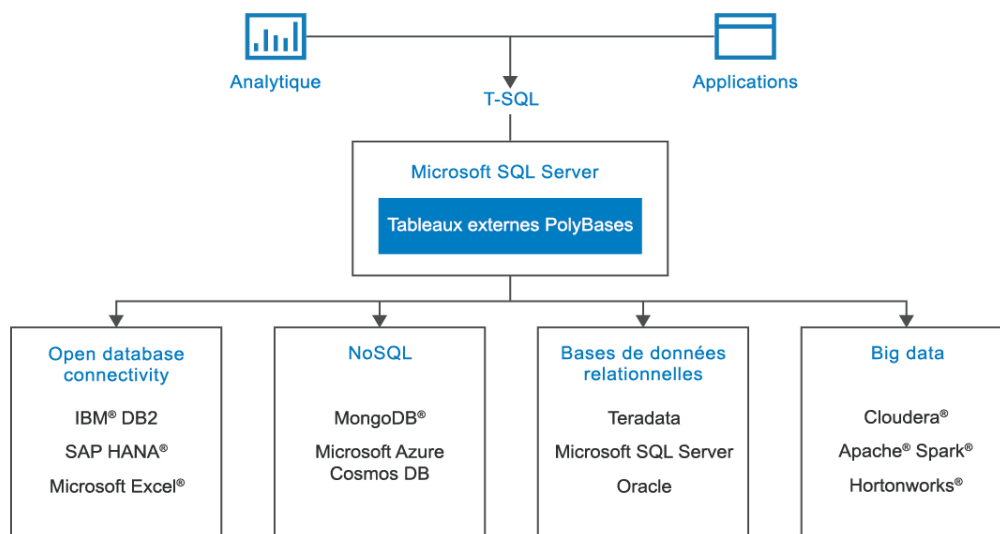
Analytique

Applications

T-SQL

Microsoft SQL Server

Tableaux externes PolyBases

Open database connectivity

IBM® DB2

SAP HANA®

Microsoft Excel®

NoSQL

MongoDB®

Microsoft Azure Cosmos DB

Bases de données relationnelles

Teradata

Microsoft SQL Server

Oracle

Big data

Cloudera®

Apache® Spark®

Hortonworks®